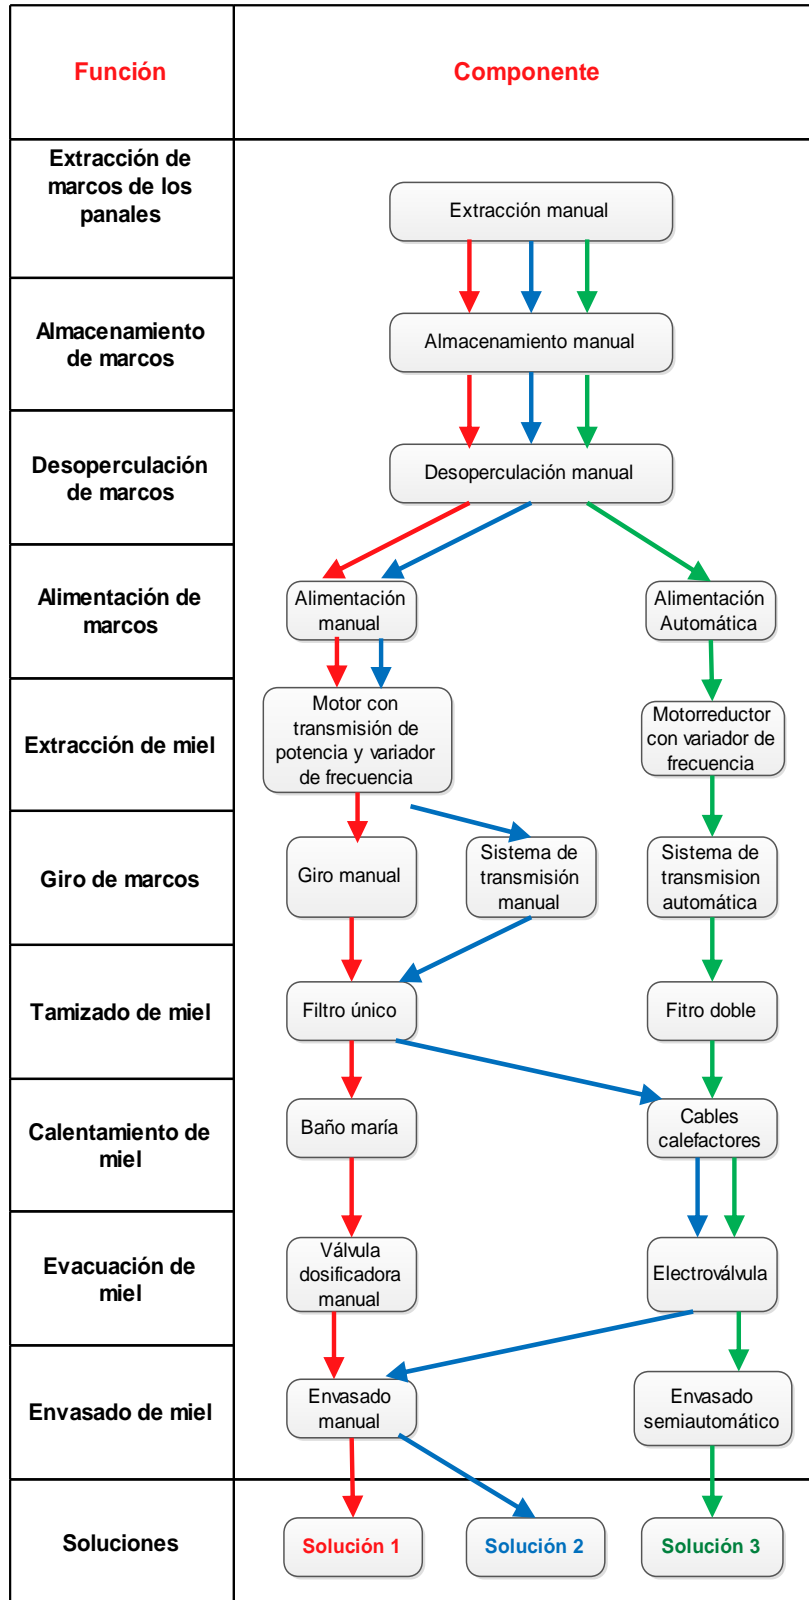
| Función | Componente |
|---|---|
| Extracción de marcos de los panales | Extracción manual |
| Almacenamiento de marcos | Almacenamiento manual |
| Desoperculación de marcos | Desoperculación manual |
| Alimentación de marcos | Alimentación manual; Alimentación Automática |
| Extracción de miel | Motor con transmisión de potencia y variador de frecuencia; Motorreductor con variador de frecuencia |
| Giro de marcos | Giro manual; Sistema de transmisión manual; Sistema de transmision automática |
| Tamizado de miel | Filtro único; Fitro doble |
| Calentamiento de miel | Baño maría; Cables calefactores |
| Evacuación de miel | Válvula dosificadora manual; Electroválvula |
| Envasado de miel | Envasado manual; Envasado semiautomático |
| Soluciones | Solución 1; Solución 2; Solución 3 |